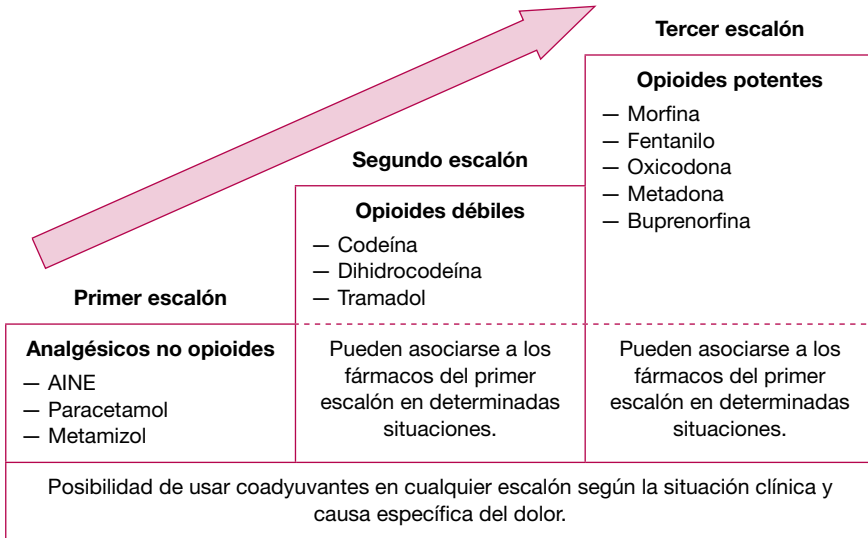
Tercer escalón

Opioides potentes
— Morfina
— Fentanilo
— Oxicodona
— Metadona
— Buprenorfina

Segundo escalón

Opioides débiles
— Codeína
— Dihidrocodeína
— Tramadol

Primer escalón

Analgésicos no opioides
— AINE
— Paracetamol
— Metamizol

Pueden asociarse a los fármacos del primer escalón en determinadas situaciones.

Pueden asociarse a los fármacos del primer escalón en determinadas situaciones.

Posibilidad de usar coadyuvantes en cualquier escalón según la situación clínica y causa específica del dolor.